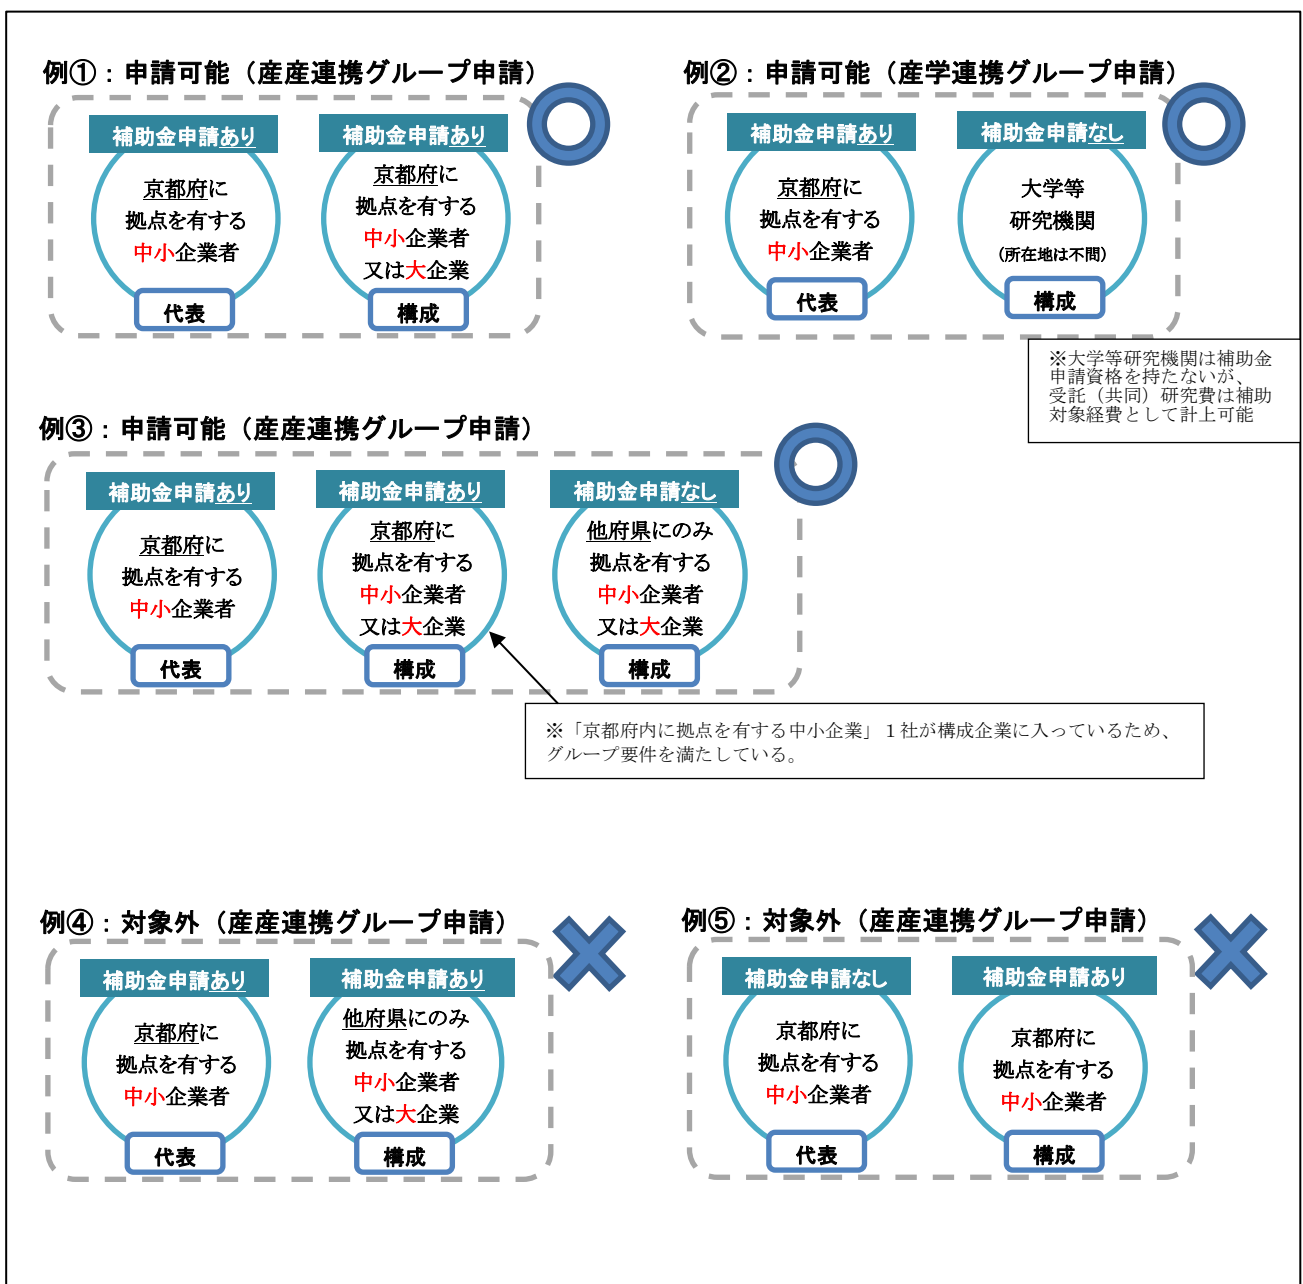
例①：申請可能（産産連携グループ申請）

補助金申請あり
京都府に拠点を有する中小企業者
代表

補助金申請あり
京都府に拠点を有する中小企業者又は大企業
構成

例②：申請可能（産学連携グループ申請）

補助金申請あり
京都府に拠点を有する中小企業者
代表

補助金申請なし
大学等研究機関（所在地は不問）
構成

※大学等研究機関は補助金申請資格を持たないが、受託（共同）研究費は補助対象経費として計上可能

例③：申請可能（産産連携グループ申請）

補助金申請あり
京都府に拠点を有する中小企業者
代表

補助金申請あり
京都府に拠点を有する中小企業者又は大企業
構成

補助金申請なし
他府県にのみ拠点を有する中小企業者又は大企業
構成

※「京都府内に拠点を有する中小企業」１社が構成企業に入っているため、グループ要件を満たしている。

例④：対象外（産産連携グループ申請）

補助金申請あり
京都府に拠点を有する中小企業者
代表

補助金申請あり
他府県にのみ拠点を有する中小企業者又は大企業
構成

例⑤：対象外（産産連携グループ申請）

補助金申請なし
京都府に拠点を有する中小企業者
代表

補助金申請あり
京都府に拠点を有する中小企業者
構成